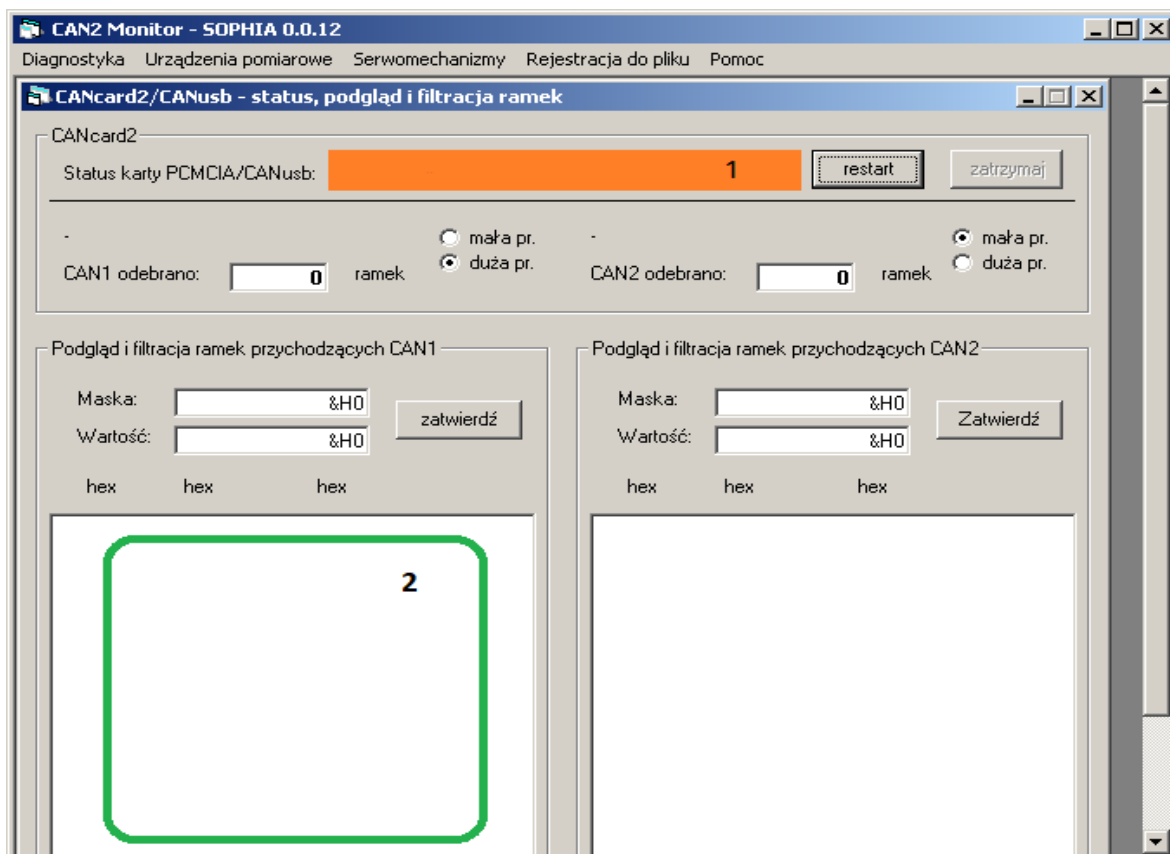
CAN2 Monitor - SOPHIA 0.0.12

Diagnostyka Urządzenia pomiarowe Serwomechanizmy Rejestracja do pliku Pomoc

CANcard2/CANusb - status, podgląd i filtracja ramek

CANcard2

Status karty PCMCIA/CANusb: 1 restart zatrzymaj

-
CAN1 odebrano: 0 ramek
mała pr.
duża pr.

-
CAN2 odebrano: 0 ramek
mała pr.
duża pr.

Podgląd i filtracja ramek przychodzących CAN1

Maska: &H0
Wartość: &H0
zatwierdź

hex hex hex

2

Podgląd i filtracja ramek przychodzących CAN2

Maska: &H0
Wartość: &H0
Zatwierdź

hex hex hex